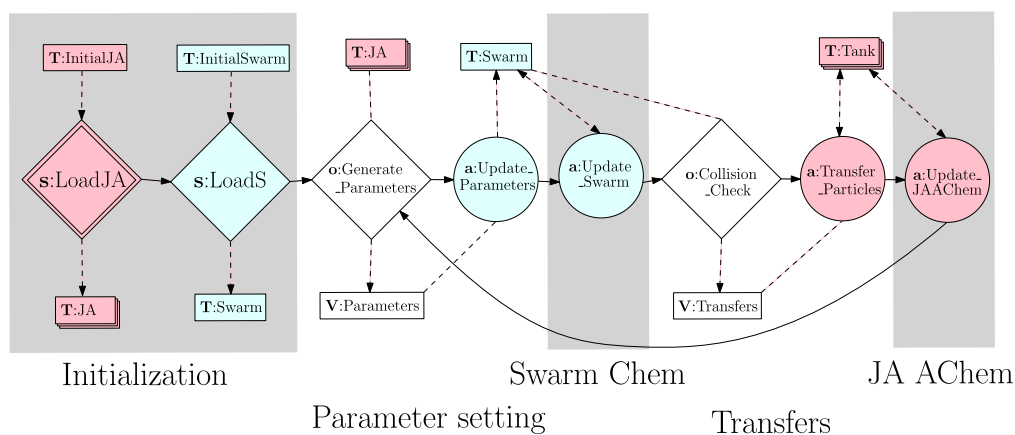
T:InitialJA

T:InitialSwarm

T:JA

T:Swarm

T:Tank

s:LoadJA

s:LoadS

o:Generate _Parameters

a:Update_ Parameters

a:Update _Swarm

o:Collision _Check

a:Transfer _Particles

a:Update_ JAAChem

T:JA

T:Swarm

V:Parameters

V:Transfers

Initialization

Swarm Chem

JA AChem

Parameter setting

Transfers